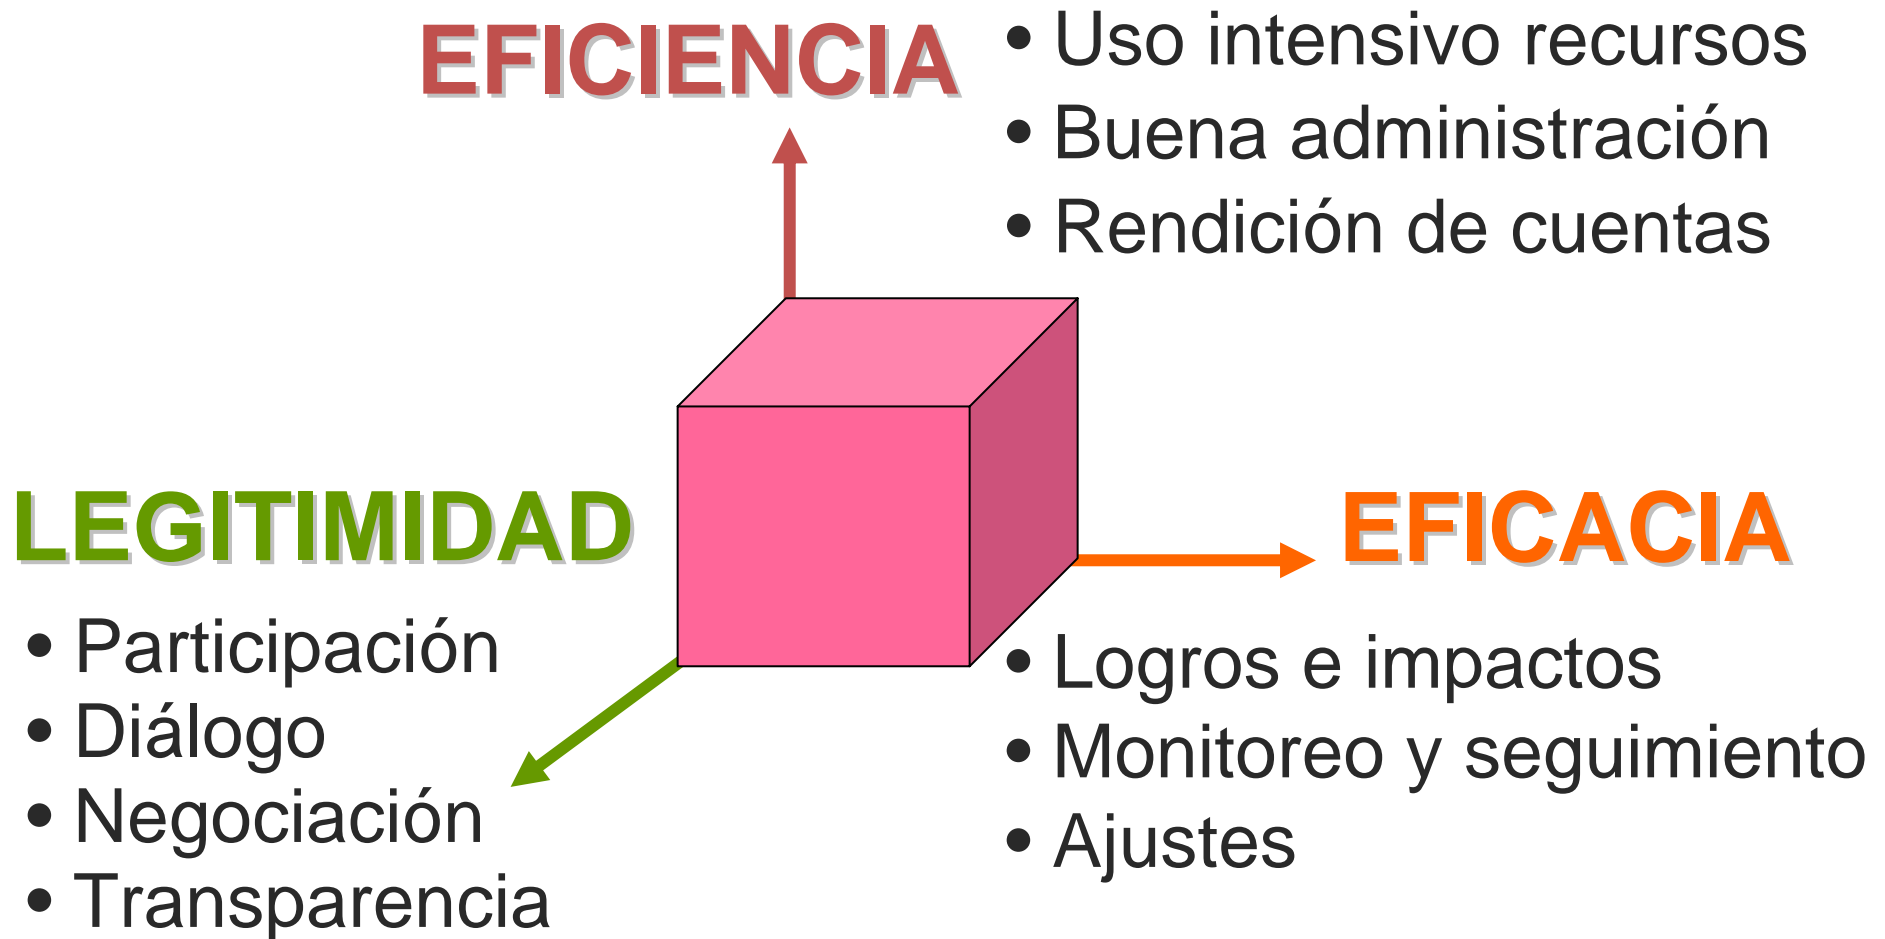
EFICIENCIA

• Uso intensivo recursos
• Buena administración
• Rendición de cuentas

LEGITIMIDAD

• Participación
• Diálogo
• Negociación
• Transparencia

EFICACIA

• Logros e impactos
• Monitoreo y seguimiento
• Ajustes